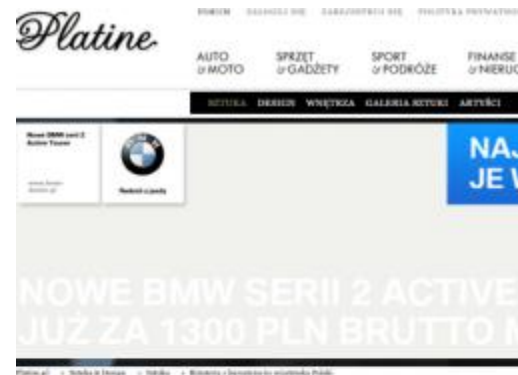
Platine.

FORUM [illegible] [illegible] POLITYKA PRYWATNO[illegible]

AUTO & MOTO

SPRZĘT & GADŻETY

SPORT & PODRÓŻE

FINANSE & NIERUC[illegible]

SZTUKA DESIGN WNĘTRZA GALERIA SZTUKI ARTYŚCI

Nowe BMW serii 2 Active Tourer

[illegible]

Rodzinne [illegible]

NAJ
JE W

NOWE BMW SERII 2 ACTIVE
JUŻ ZA 1300 PLN BRUTTO M

Platine.pl » Sztuka & Design » Sztuka » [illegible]